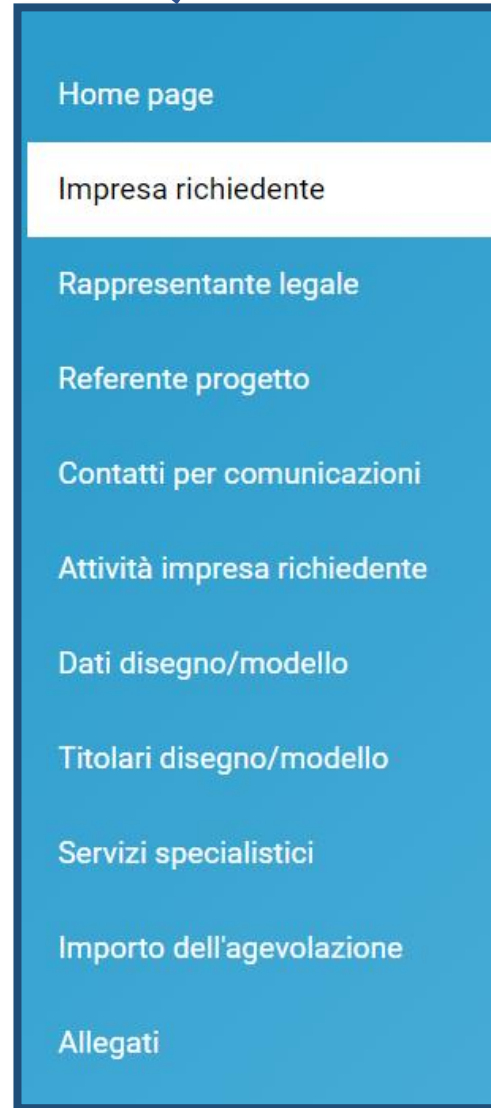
Home page

Impresa richiedente

Rappresentante legale

Referente progetto

Contatti per comunicazioni

Attività impresa richiedente

Dati disegno/modello

Titolari disegno/modello

Servizi specialistici

Importo dell'agevolazione

Allegati